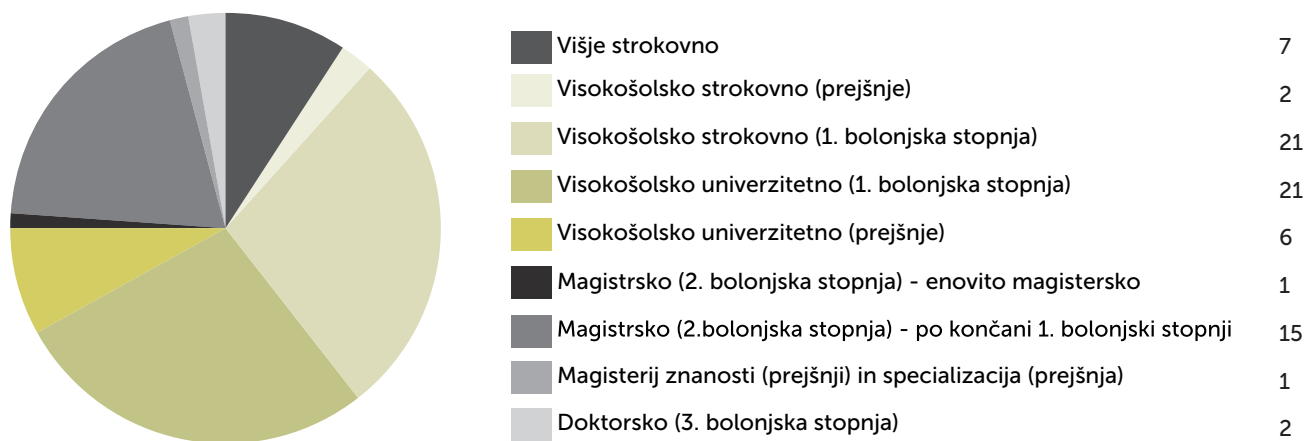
| | |
|---|---|
| Višje strokovno | 7 |
| Visokošolsko strokovno (prejšnje) | 2 |
| Visokošolsko strokovno (1. bolonjska stopnja) | 21 |
| Visokošolsko univerzitetno (1. bolonjska stopnja) | 21 |
| Visokošolsko univerzitetno (prejšnje) | 6 |
| Magistrsko (2. bolonjska stopnja) - enovito magistersko | 1 |
| Magistrsko (2.bolonjska stopnja) - po končani 1. bolonjski stopnji | 15 |
| Magisterij znanosti (prejšnji) in specializacija (prejšnja) | 1 |
| Doktorsko (3. bolonjska stopnja) | 2 |